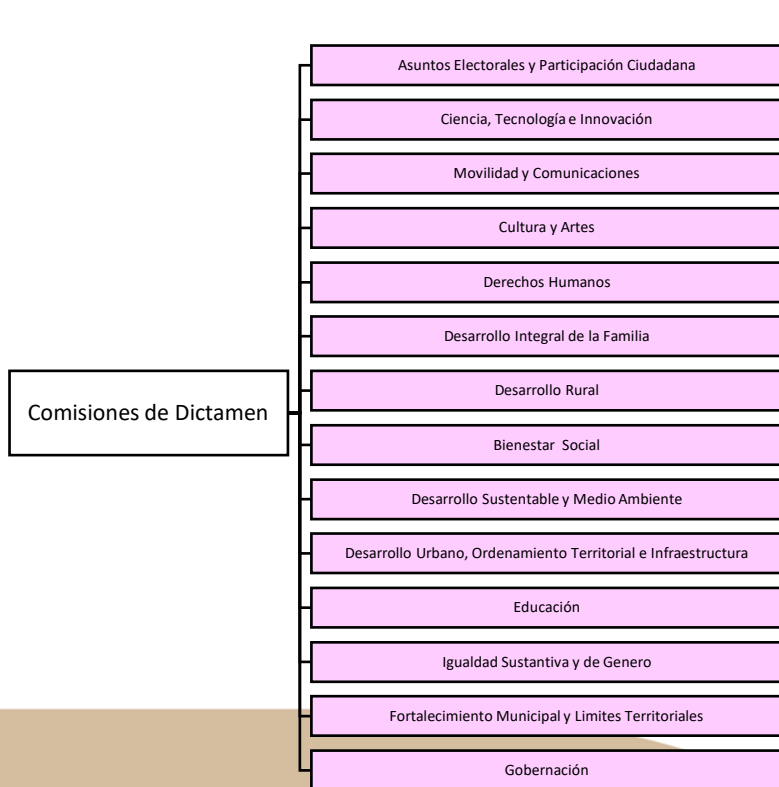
Comisiones de Dictamen

Asuntos Electorales y Participación Ciudadana

Ciencia, Tecnología e Innovación

Movilidad y Comunicaciones

Cultura y Artes

Derechos Humanos

Desarrollo Integral de la Familia

Desarrollo Rural

Bienestar Social

Desarrollo Sustentable y Medio Ambiente

Desarrollo Urbano, Ordenamiento Territorial e Infraestructura

Educación

Igualdad Sustantiva y de Genero

Fortalecimiento Municipal y Limites Territoriales

Gobernación